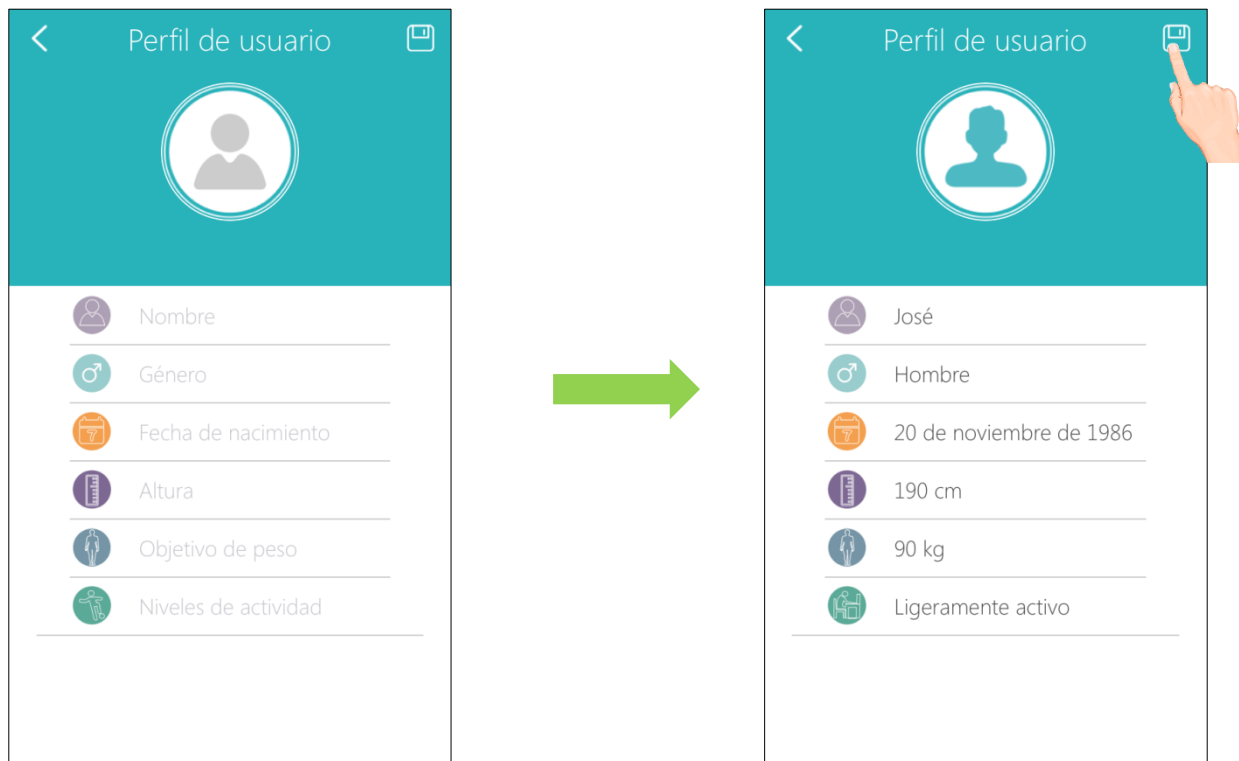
<

Perfil de usuario

Nombre

Género

Fecha de nacimiento

Altura

Objetivo de peso

Niveles de actividad

<

Perfil de usuario

José

Hombre

20 de noviembre de 1986

190 cm

90 kg

Ligeramente activo